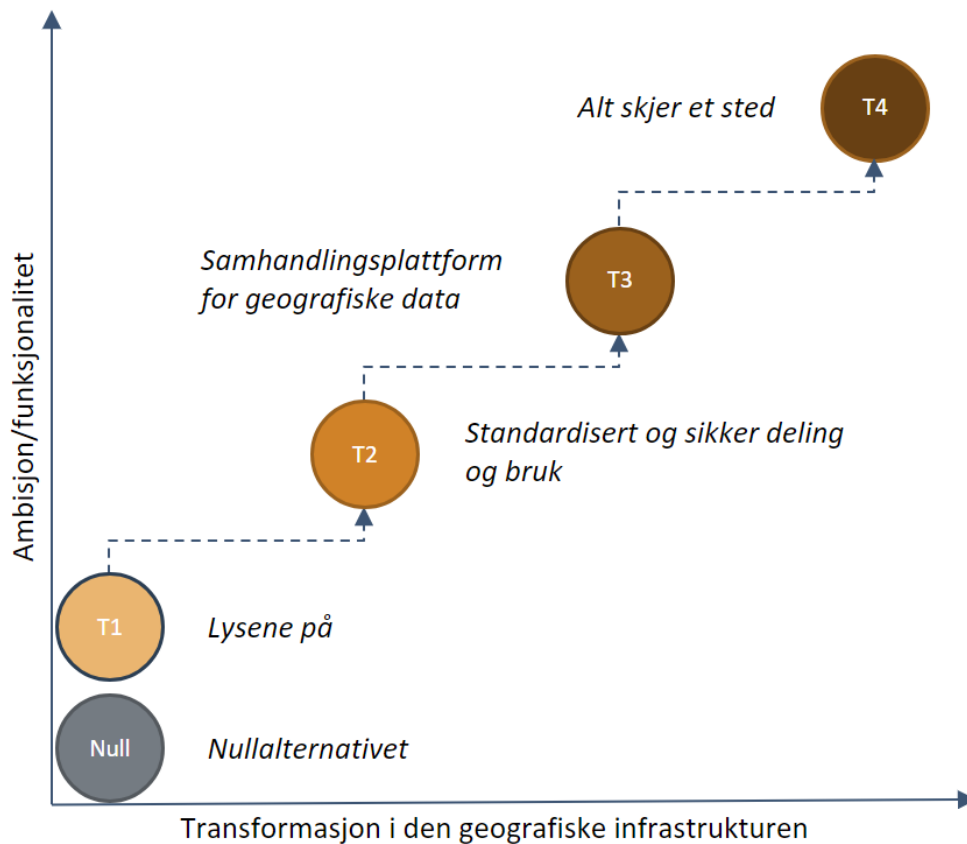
Ambisjon/funksjonalitet

Alt skjer et sted

T4

Samhandlingsplattform for geografiske data

T3

T2

Standardisert og sikker deling og bruk

T1

Lysene på

Null

Nullalternativet

Transformasjon i den geografiske infrastrukturen